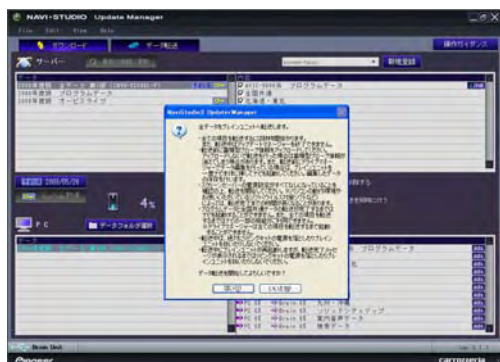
NAVI*STUDIO Update Manager

File Edit View Help

ダウンロード

データ転送

操作ガイダンス

サーバー

新規登録

2008年度版 プログラムデータ

2008年度版 オービスライブ

プログラムデータ

全国共通

北海道・東北

NaviStudio3 UpdateManager

全データをブレインユニットに転送します。

データ転送を開始してよろしいですか?

はい(Y)

いいえ(N)

2008/05/26

4%

PC

データフォルダ選択

プログラムデータ

九州・沖縄

ジャンクションビュー

案内音声データ

検索データ

Brain Unit

Pioneer

carrozzeria